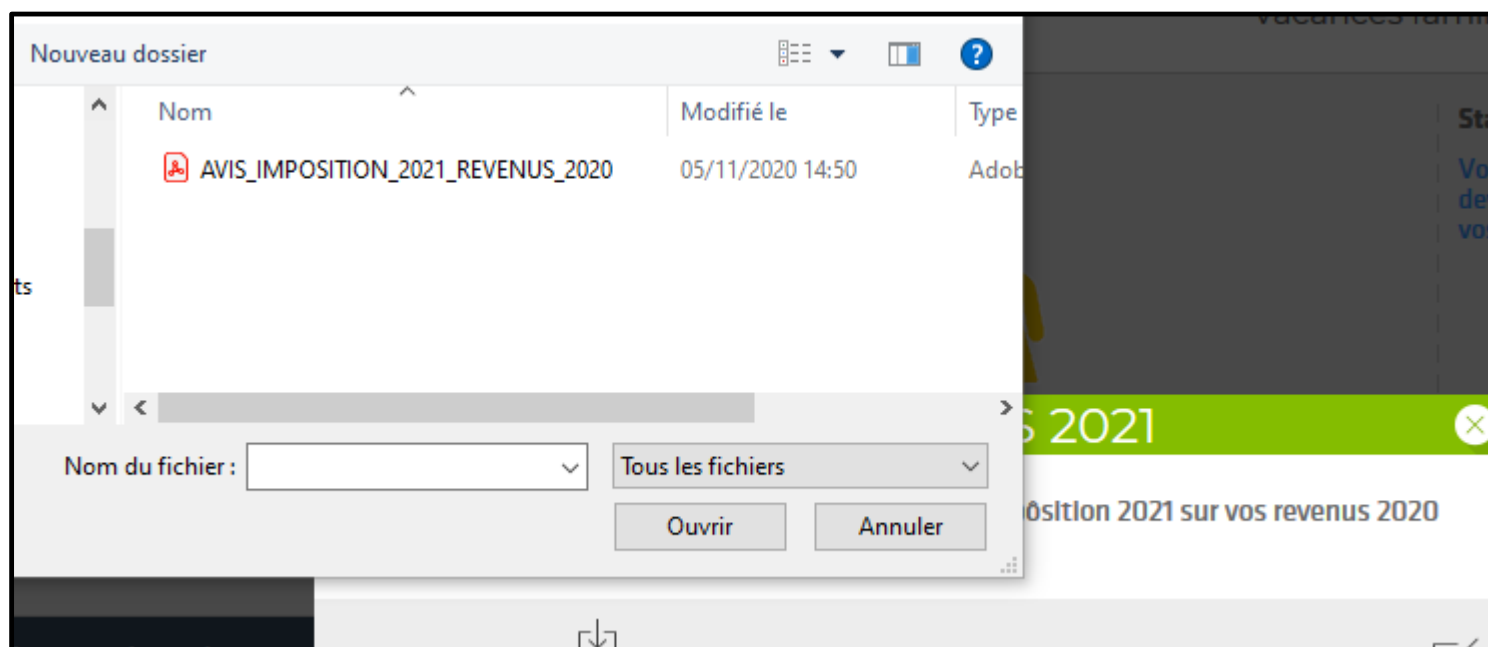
Nouveau dossier

Nom | Modifié le | Type
AVIS_IMPOSITION_2021_REVENUS_2020 | 05/11/2020 14:50 | Adob

ts

Nom du fichier :
Tous les fichiers
Ouvrir
Annuler

vacances fami

Sta
Vo
de
vo

s 2021

ôsition 2021 sur vos revenus 2020